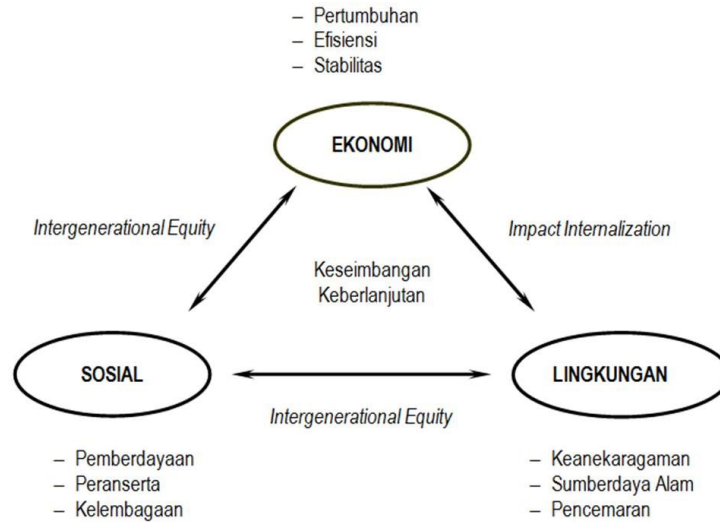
– Pertumbuhan
– Efisiensi
– Stabilitas

EKONOMI

Intergenerational Equity

Impact Internalization

Keseimbangan
Keberlanjutan

SOSIAL

LINGKUNGAN

Intergenerational Equity

– Pemberdayaan
– Peranserta
– Kelembagaan

– Keanekaragaman
– Sumberdaya Alam
– Pencemaran